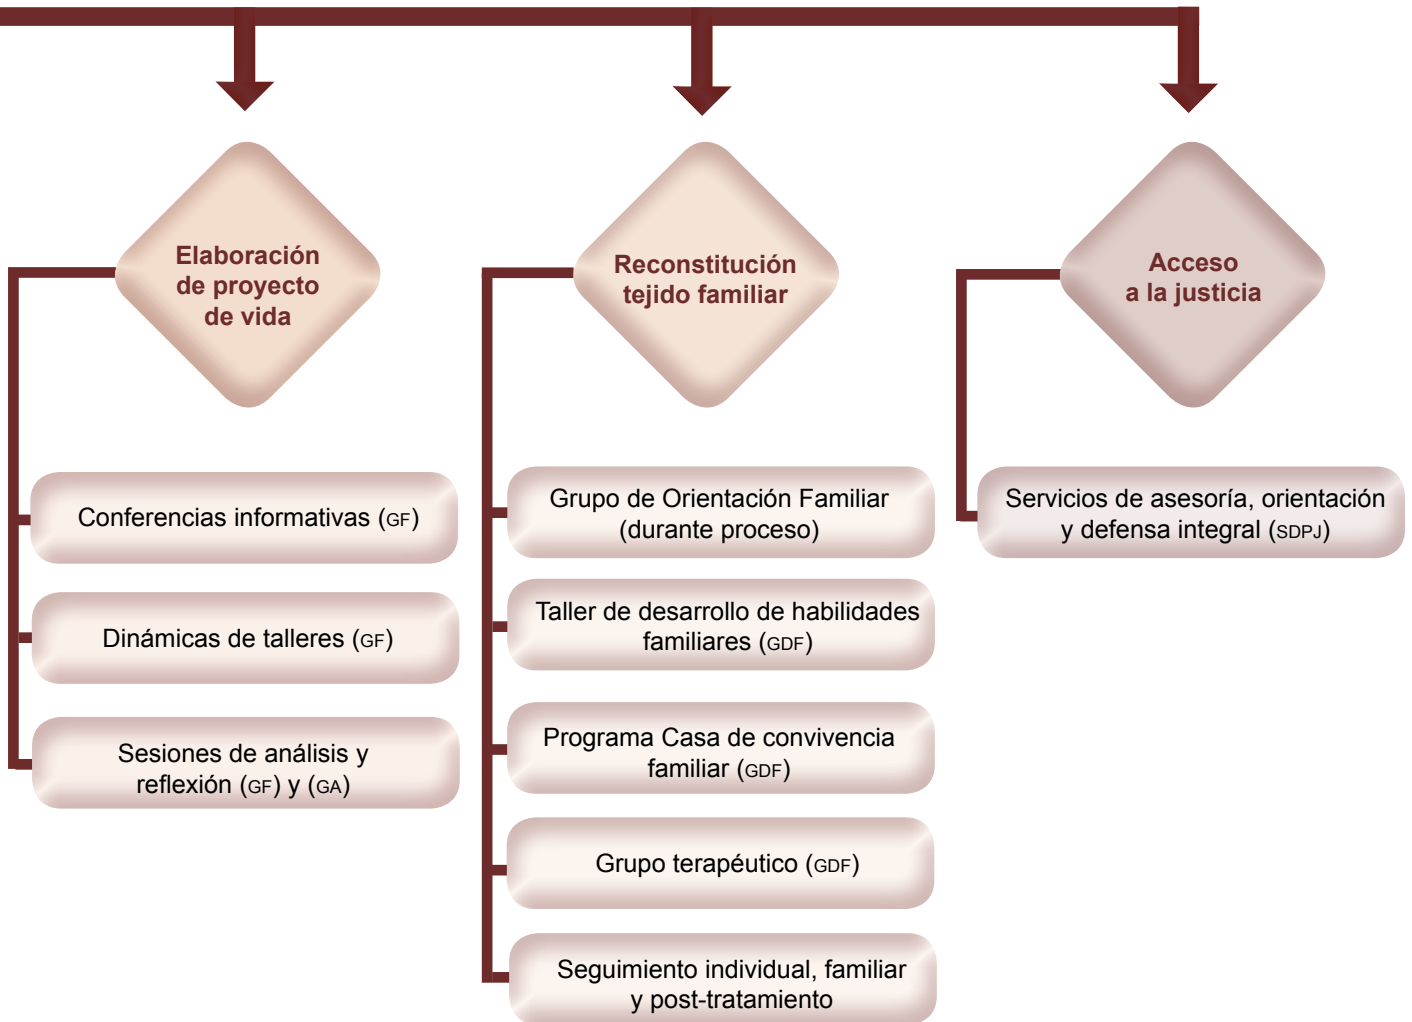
Elaboración de proyecto de vida

Conferencias informativas (GF)

Dinámicas de talleres (GF)

Sesiones de análisis y reflexión (GF) y (GA)

Reconstitución tejido familiar

Grupo de Orientación Familiar (durante proceso)

Taller de desarrollo de habilidades familiares (GDF)

Programa Casa de convivencia familiar (GDF)

Grupo terapéutico (GDF)

Seguimiento individual, familiar y post-tratamiento

Acceso a la justicia

Servicios de asesoría, orientación y defensa integral (SDPJ)